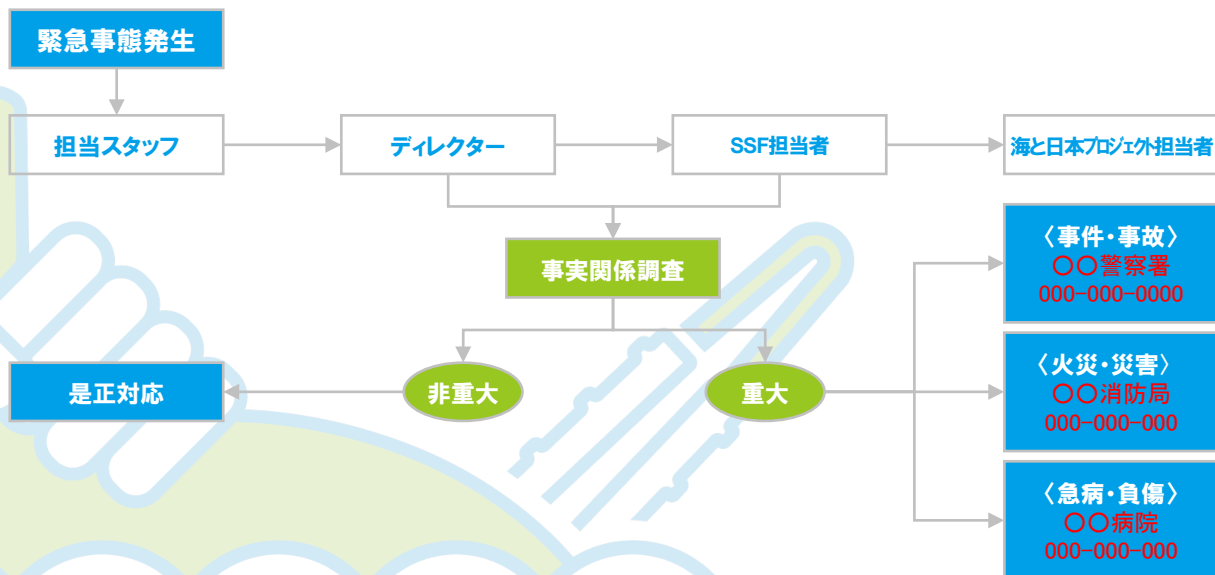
緊急事態発生

担当スタッフ

ディレクター

SSF担当者

海と日本プロジェクト担当者

事実関係調査

非重大

重大

是正対応

〈事件・事故〉
〇〇警察署
000-000-0000

〈火災・災害〉
〇〇消防局
000-000-000

〈急病・負傷〉
〇〇病院
000-000-000